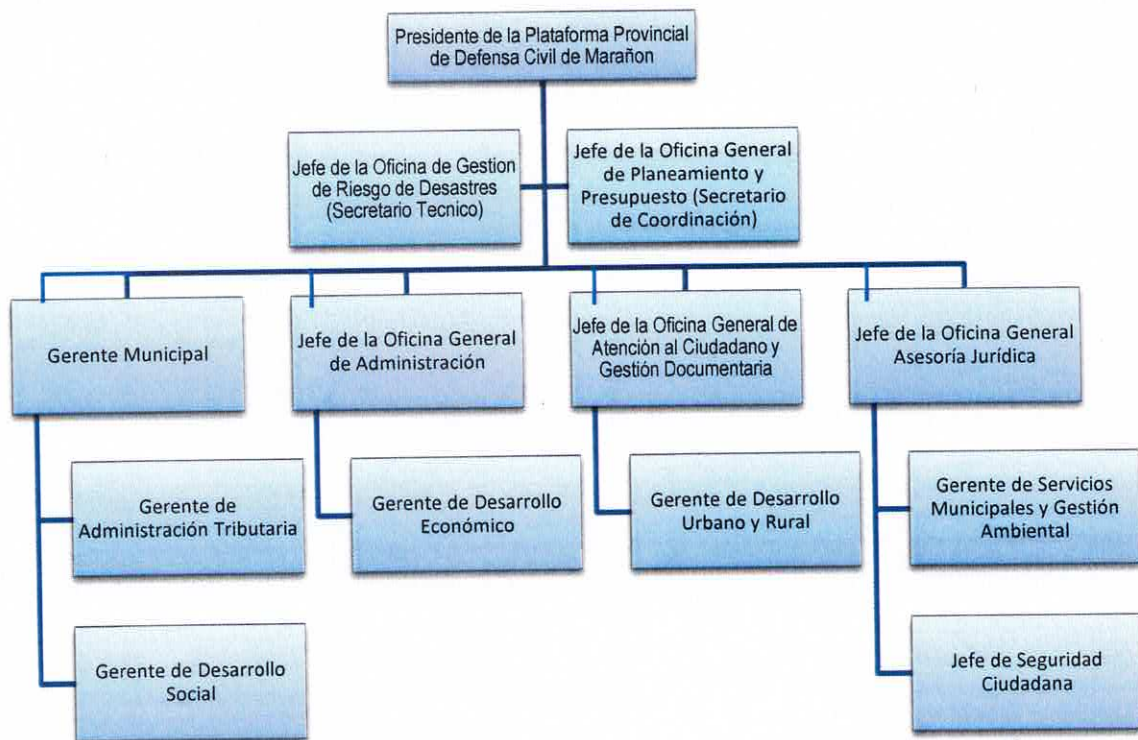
Presidente de la Plataforma Provincial de Defensa Civil de Marañon

Jefe de la Oficina de Gestion de Riesgo de Desastres (Secretario Tecnico)

Jefe de la Oficina General de Planeamiento y Presupuesto (Secretario de Coordinación)

Gerente Municipal

Jefe de la Oficina General de Administración

Jefe de la Oficina General de Atención al Ciudadano y Gestión Documentaria

Jefe de la Oficina General Asesoría Jurídica

Gerente de Administración Tributaria

Gerente de Desarrollo Económico

Gerente de Desarrollo Urbano y Rural

Gerente de Servicios Municipales y Gestión Ambiental

Gerente de Desarrollo Social

Jefe de Seguridad Ciudadana